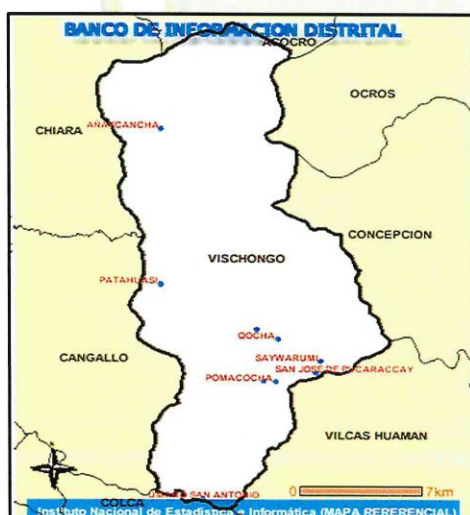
BANCO DE INFORMACION DISTRITAL

ACOCRO

OCROS

CHIARA

ANANCANCHA

VISCHONGO

CONCEPCION

PATAHUASI

QOCHA

CANGALLO

SAYWARUMI

SAN JOSE DE PUCARACCAY

POMACOCHA

VILCAS HUAMAN

COLCA

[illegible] SAN ANTONIO

0

7km

Instituto Nacional de Estadística e Informática (MAPA REFERENCIAL)